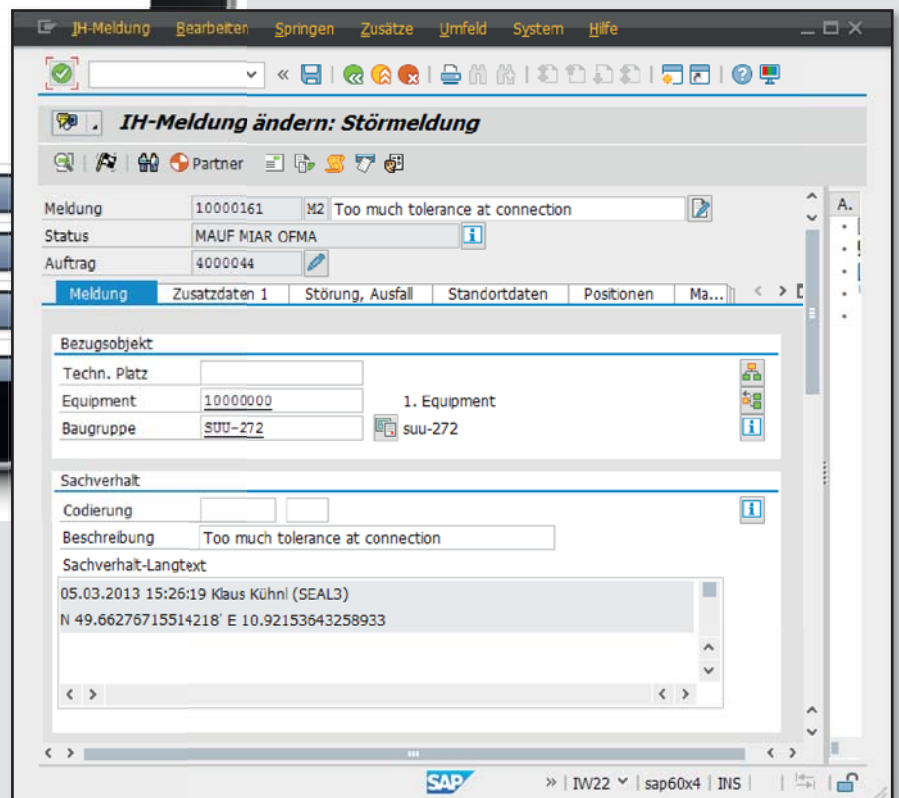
IH-Meldung Bearbeiten Springen Zusätze Umfeld System Hilfe

IH-Meldung ändern: Störmeldung

Partner

Meldung 10000161 M2 Too much tolerance at connection
Status MAUF MIAR OFMA
Auftrag 4000044

Meldung | Zusatzdaten 1 | Störung, Ausfall | Standortdaten | Positionen | Ma...

A.

Bezugsobjekt
Techn. Platz
Equipment 10000000 1. Equipment
Baugruppe SUU-272 suu-272

Sachverhalt
Codierung
Beschreibung Too much tolerance at connection
Sachverhalt-Langtext
05.03.2013 15:26:19 Klaus Kühnl (SEAL3)
N 49.66276715514218' E 10.92153643258933

SAP
» | IW22 | sap60x4 | INS |